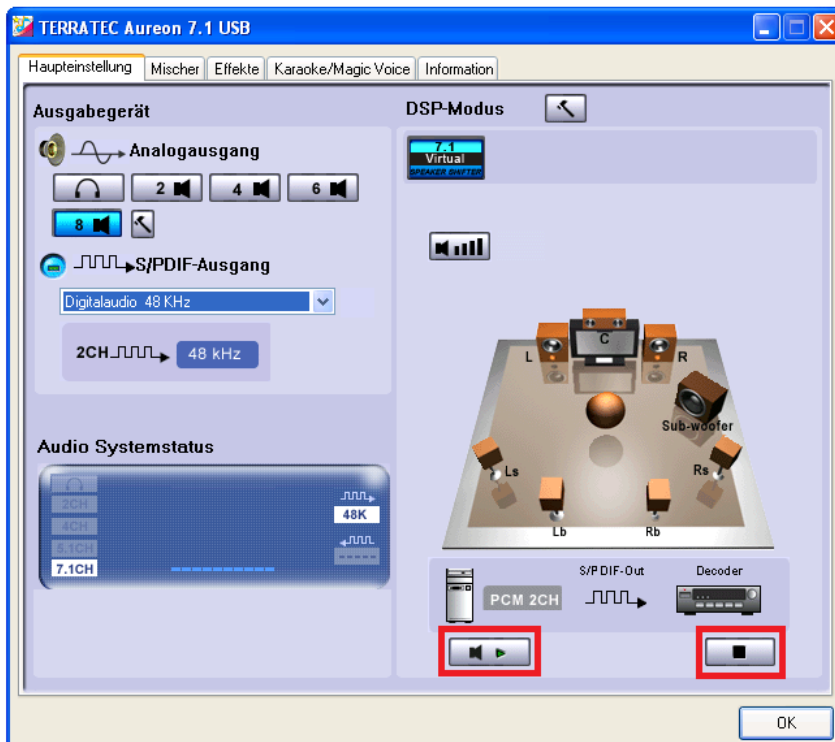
TERRATEC Aureon 7.1 USB

Haupteinstellung | Mischer | Effekte | Karaoke/Magic Voice | Information

Ausgabegerät

Analogausgang

2 4 6

8

S/PDIF-Ausgang

Digitalaudio 48 KHz

2CH 48 kHz

Audio Systemstatus

2CH
4CH
5.1CH
7.1CH

48K
-----

DSP-Modus

7.1
Virtual
SPEAKER SHIFTER

L C R

Sub-woofer

Ls Rs

Lb Rb

PCM 2CH

S/PDIF-Out

Decoder

OK